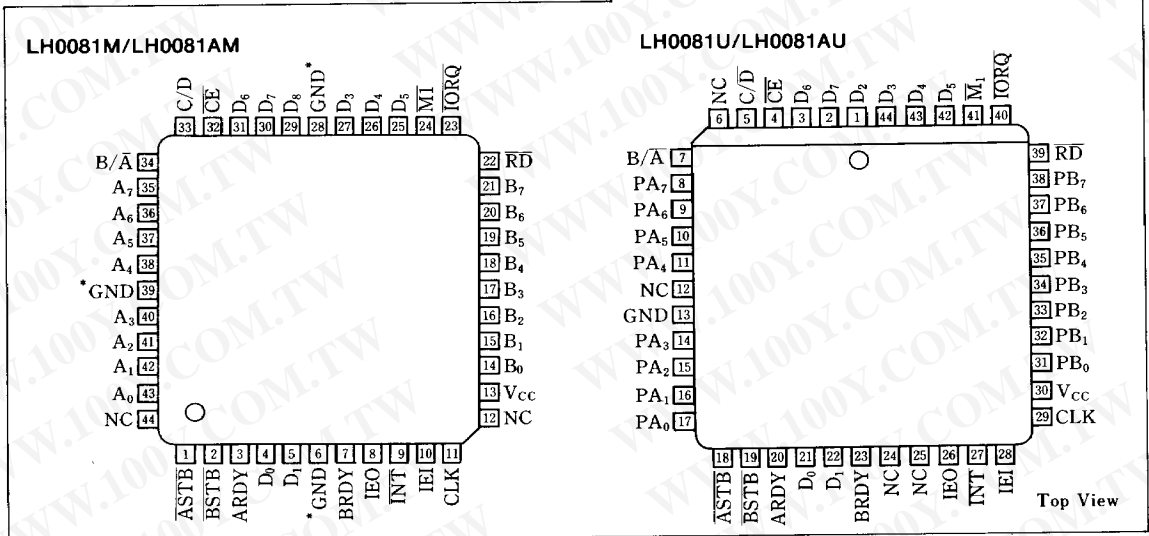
LH0081M/LH0081AM

| 33 | 32 | 31 | 30 | 29 | 28 | 27 | 26 | 25 | 24 | 23 |
|---|---|---|---|---|---|---|---|---|---|---|
| C/D | $\overline{CE}$ | $D_6$ | $D_7$ | $D_8$ | GND* | $D_3$ | $D_4$ | $D_5$ | $\overline{MI}$ | $\overline{IORQ}$ |

B/$\overline{A}$ 34
$A_7$ 35
$A_6$ 36
$A_5$ 37
$A_4$ 38
*GND 39
$A_3$ 40
$A_2$ 41
$A_1$ 42
$A_0$ 43
NC 44

22 $\overline{RD}$
21 $B_7$
20 $B_6$
19 $B_5$
18 $B_4$
17 $B_3$
16 $B_2$
15 $B_1$
14 $B_0$
13 $V_{CC}$
12 NC

| 1 | 2 | 3 | 4 | 5 | 6 | 7 | 8 | 9 | 10 | 11 |
|---|---|---|---|---|---|---|---|---|---|---|
| $\overline{ASTB}$ | $\overline{BSTB}$ | ARDY | $D_0$ | $D_1$ | *GND | BRDY | IEO | $\overline{INT}$ | IEI | CLK |

LH0081U/LH0081AU

| 6 | 5 | 4 | 3 | 2 | 1 | 44 | 43 | 42 | 41 | 40 |
|---|---|---|---|---|---|---|---|---|---|---|
| NC | C/$\overline{D}$ | $\overline{CE}$ | $D_6$ | $D_7$ | $D_2$ | $D_3$ | $D_4$ | $D_5$ | $\overline{M_1}$ | $\overline{IORQ}$ |

B/$\overline{A}$ 7
$PA_7$ 8
$PA_6$ 9
$PA_5$ 10
$PA_4$ 11
NC 12
GND 13
$PA_3$ 14
$PA_2$ 15
$PA_1$ 16
$PA_0$ 17

39 $\overline{RD}$
38 $PB_7$
37 $PB_6$
36 $PB_5$
35 $PB_4$
34 $PB_3$
33 $PB_2$
32 $PB_1$
31 $PB_0$
30 $V_{CC}$
29 CLK

| 18 | 19 | 20 | 21 | 22 | 23 | 24 | 25 | 26 | 27 | 28 |
|---|---|---|---|---|---|---|---|---|---|---|
| $\overline{ASTB}$ | $\overline{BSTB}$ | ARDY | $D_0$ | $D_1$ | BRDY | NC | NC | IEO | $\overline{INT}$ | IEI |

Top View